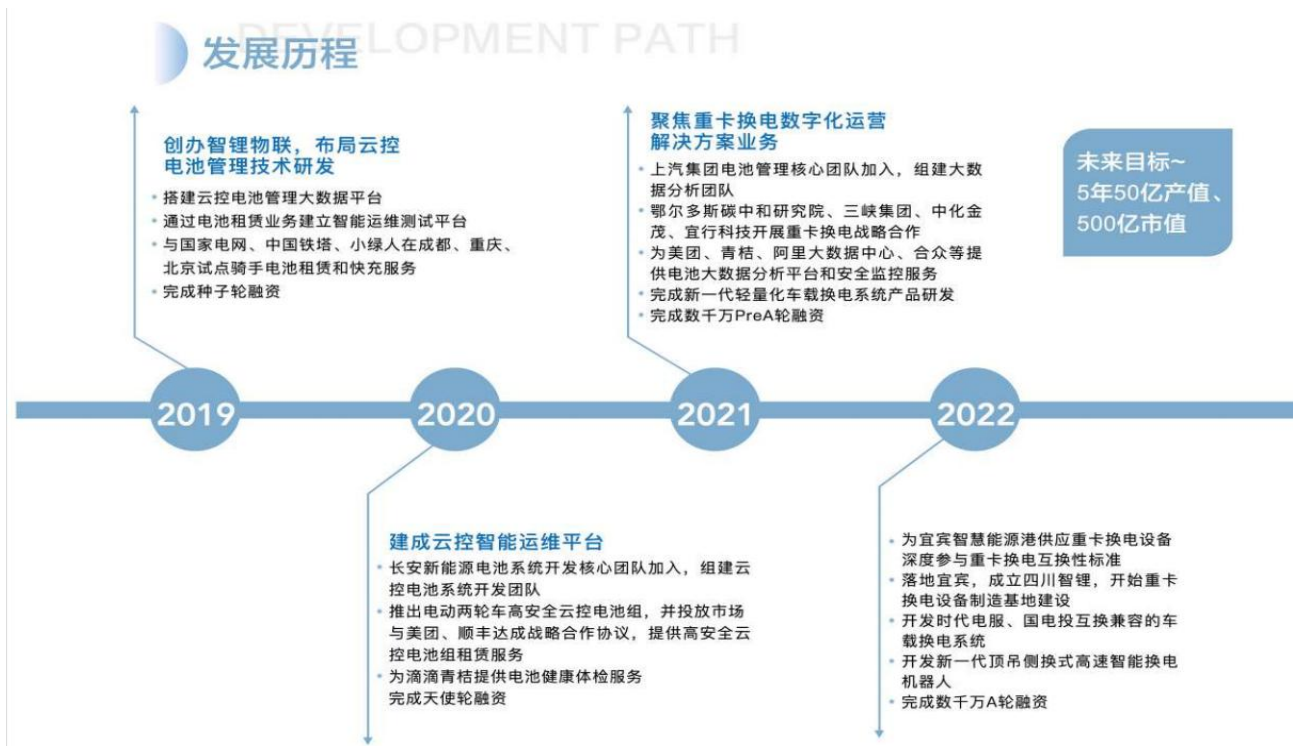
发展历程 DEVELOPMENT PATH

创办智锂物联，布局云控电池管理技术研发

- 搭建云控电池管理大数据平台
- 通过电池租赁业务建立智能运维测试平台
- 与国家电网、中国铁塔、小绿人在成都、重庆、北京试点骑手电池租赁和快充服务
- 完成种子轮融资

聚焦重卡换电数字化运营解决方案业务

- 上汽集团电池管理核心团队加入，组建大数据分析团队
- 鄂尔多斯碳中和研究院、三峡集团、中化金茂、宜行科技开展重卡换电战略合作
- 为美团、青桔、阿里大数据中心、合众等提供电池大数据分析平台和安全监控服务
- 完成新一代轻量化车载换电系统产品研发
- 完成数千万PreA轮融资

未来目标~
5年50亿产值、
500亿市值

2019
2020
2021
2022

建成云控智能运维平台

- 长安新能源电池系统开发核心团队加入，组建云控电池系统开发团队
- 推出电动两轮车高安全云控电池组，并投放市场与美团、顺丰达成战略合作协议，提供高安全云控电池组租赁服务
- 为滴滴青桔提供电池健康体检服务
完成天使轮融资

- 为宜宾智慧能源港供应重卡换电设备深度参与重卡换电互换性标准
- 落地宜宾，成立四川智锂，开始重卡换电设备制造基地建设
- 开发时代电服、国电投互换兼容的车载换电系统
- 开发新一代顶吊侧换式高速智能换电机器人
- 完成数千万A轮融资